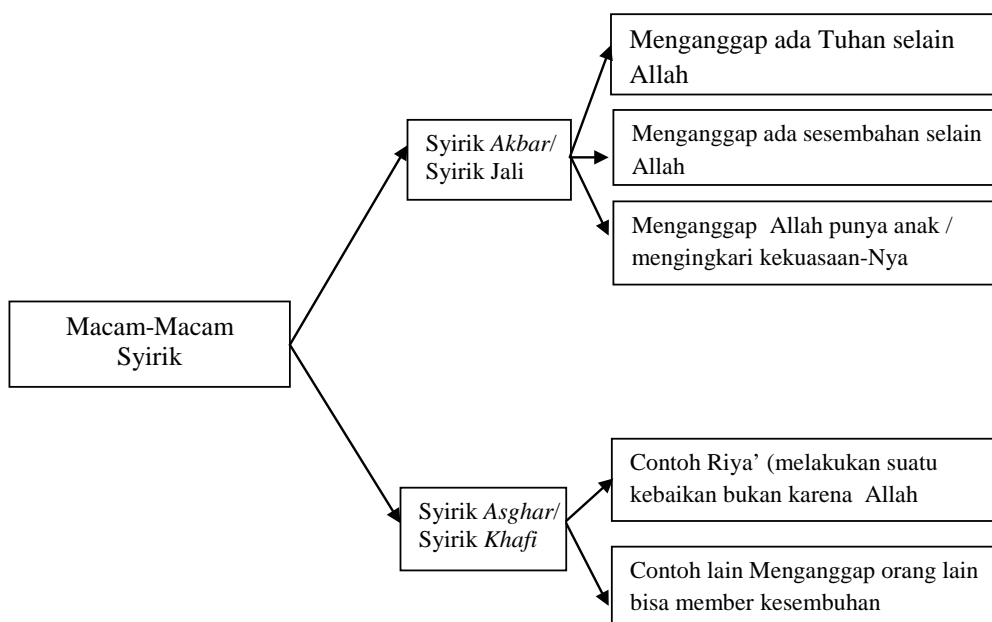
Macam-Macam Syirik

Syirik *Akbar*/ Syirik Jali

Menganggap ada Tuhan selain Allah

Menganggap ada sesembahan selain Allah

Menganggap Allah punya anak / mengingkari kekuasaan-Nya

Syirik *Asghar*/ Syirik *Khafi*

Contoh Riya' (melakukan suatu kebaikan bukan karena Allah

Contoh lain Menganggap orang lain bisa member kesembuhan